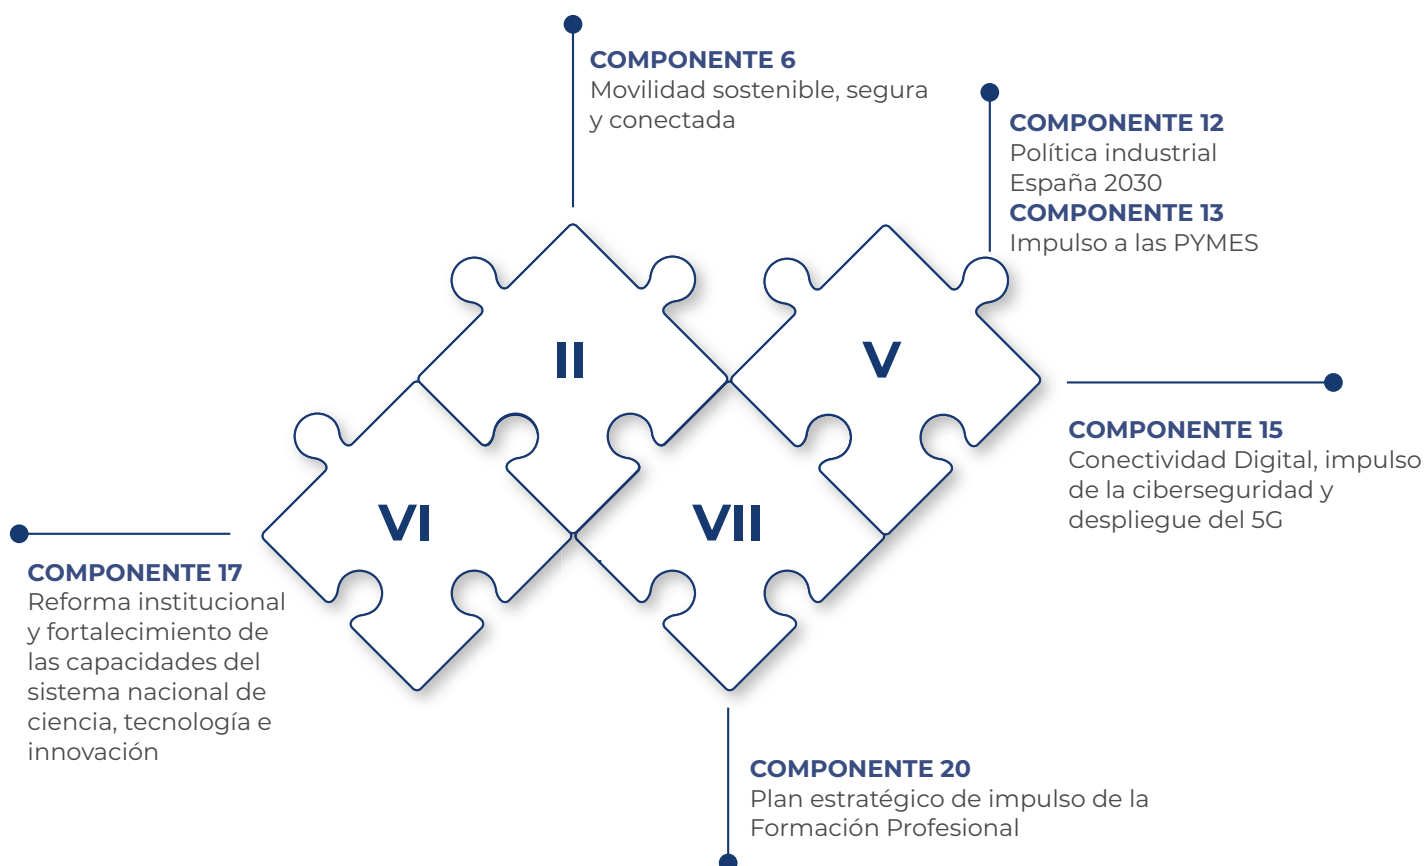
COMPONENTE 6
Movilidad sostenible, segura y conectada

COMPONENTE 12
Política industrial España 2030
COMPONENTE 13
Impulso a las PYMES

II

V

VI

VII

COMPONENTE 15
Conectividad Digital, impulso de la ciberseguridad y despliegue del 5G

COMPONENTE 17
Reforma institucional y fortalecimiento de las capacidades del sistema nacional de ciencia, tecnología e innovación

COMPONENTE 20
Plan estratégico de impulso de la Formación Profesional